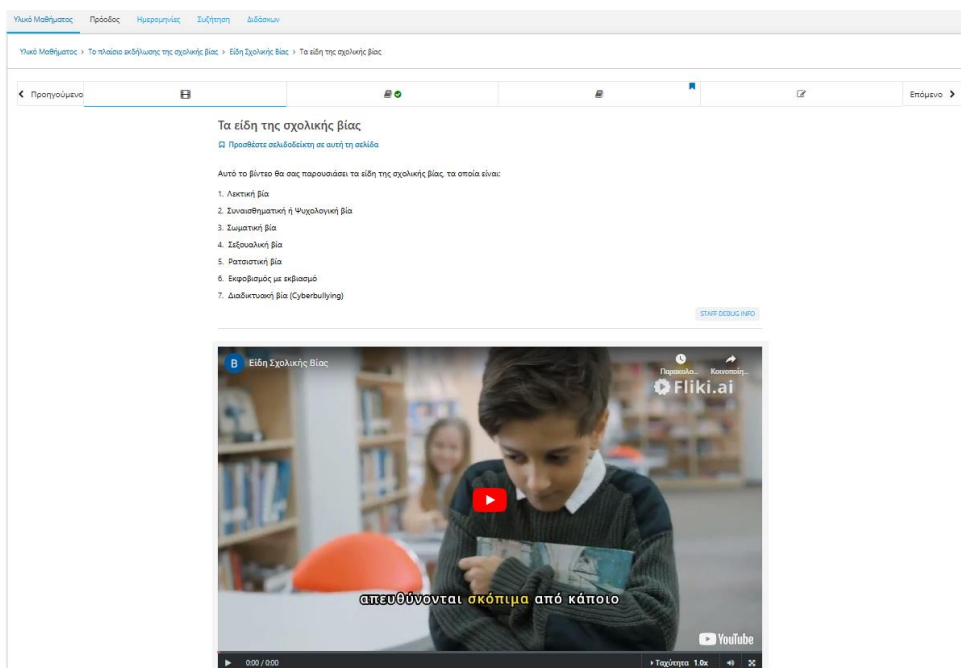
Υλικό Μαθήματος Πρόοδος Ημερομηνίες Συζήτηση Διδάσκων

Υλικό Μαθήματος > Το πλαίσιο εκδήλωσης της σχολικής βίας > Είδη Σχολικής Βίας > Τα είδη της σχολικής βίας

< Προηγούμενο Επόμενο >

Τα είδη της σχολικής βίας

Προσθέστε σελιδοδείκτη σε αυτή τη σελίδα

Αυτό το βίντεο θα σας παρουσιάσει τα είδη της σχολικής βίας, τα οποία είναι:

1. Λεκτική βία
2. Συναισθηματική ή Ψυχολογική βία
3. Σωματική βία
4. Σεξουαλική βία
5. Ρατσιστική βία
6. Εκφοβισμός με εκβιασμό
7. Διαδικτυακή βία (Cyberbullying)

STAFF DEBUG INFO

B Είδη Σχολικής Βίας

Παρακολο... Κοινοποίη...

Fliki.ai

απευθύνονται σκόπιμα από κάποιο

YouTube

0:00 / 0:00

Ταχύτητα 1.0x